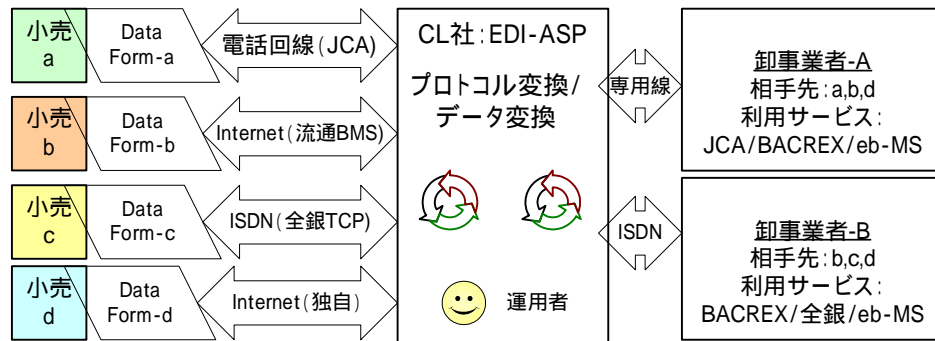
小売
a

Data
Form-a

電話回線(JCA)

小売
b

Data
Form-b

Internet(流通BMS)

小売
c

Data
Form-c

ISDN(全銀TCP)

小売
d

Data
Form-d

Internet(独自)

CL社:EDI-ASP

プロトコル変換/
データ変換

運用者

専用線

ISDN

卸事業者-A
相手先:a,b,d
利用サービス:
JCA/BACREX/eb-MS

卸事業者-B
相手先:b,c,d
利用サービス:
BACREX/全銀/eb-MS